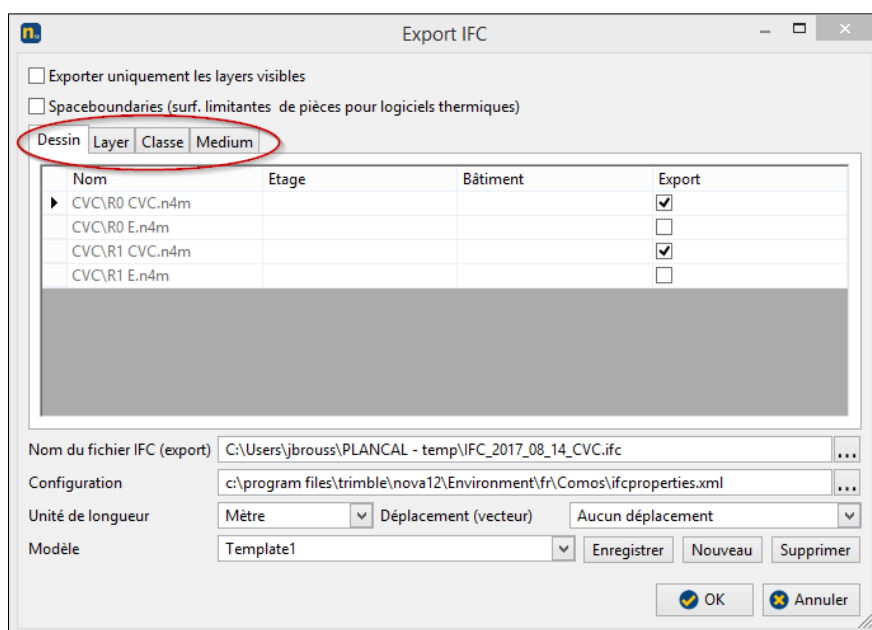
Export IFC

Exporter uniquement les layers visibles

Spaceboundaries (surf. limitantes de pièces pour logiciels thermiques)

Dessin | Layer | Classe | Medium

| Nom | Etage | Bâtiment | Export |
|---|---|---|---|
| CVC\R0 CVC.n4m | | | ☑ |
| CVC\R0 E.n4m | | | ☐ |
| CVC\R1 CVC.n4m | | | ☑ |
| CVC\R1 E.n4m | | | ☐ |

Nom du fichier IFC (export) C:\Users\jbrouss\PLANCAL - temp\IFC_2017_08_14_CVC.ifc ...

Configuration c:\program files\trimble\nova12\Environment\fr\Comos\ifcproperties.xml ...

Unité de longueur Mètre Déplacement (vecteur) Aucun déplacement

Modèle Template1 Enregistrer Nouveau Supprimer

OK Annuler